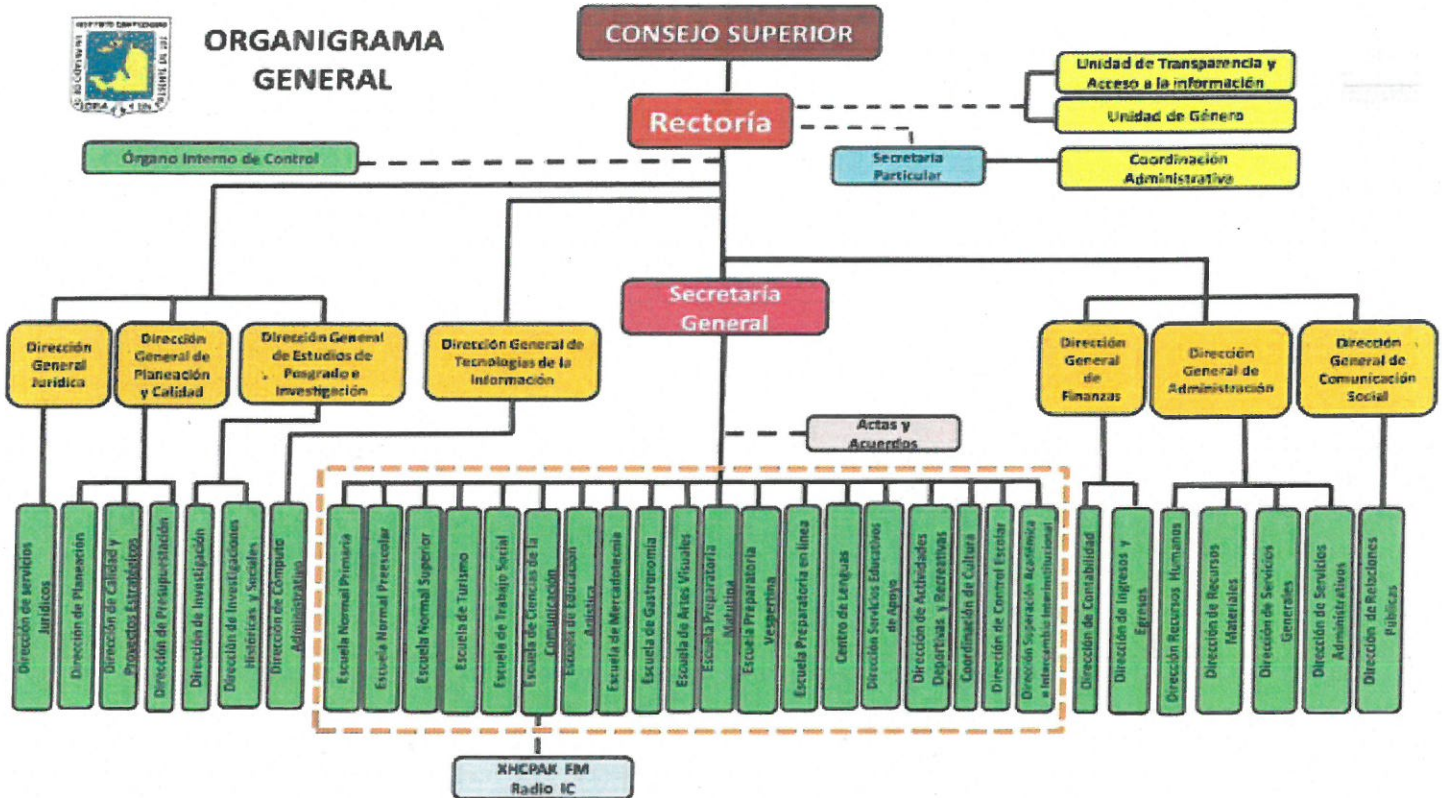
INSTITUTO CAMPECHANO

ORGANIGRAMA GENERAL

CONSEJO SUPERIOR

Rectoría

Unidad de Transparencia y Acceso a la información

Unidad de Género

Órgano Interno de Control

Secretaria Particular

Coordinación Administrativa

Secretaría General

Dirección General Jurídica

Dirección General de Planeación y Calidad

Dirección General de Estudios de Posgrado e Investigación

Dirección General de Tecnologías de la Información

Dirección General de Finanzas

Dirección General de Administración

Dirección General de Comunicación Social

Actas y Acuerdos

Dirección de servicios Jurídicos

Dirección de Planeación

Dirección de Calidad y Proyectos Estratégicos

Dirección de Presupuestación

Dirección de Investigación

Dirección de Investigaciones Históricas y Sociales

Dirección de Cómputo Administrativo

Escuela Normal Primaria

Escuela Normal Preescolar

Escuela Normal Superior

Escuela de Turismo

Escuela de Trabajo Social

Escuela de Ciencias de la Comunicación

Escuela de Educación Artística

Escuela de Mercadotecnia

Escuela de Gastronomía

Escuela de Artes Visuales

Escuela Preparatoria Matutina

Escuela Preparatoria Vespertina

Escuela Preparatoria en línea

Centro de Lenguas

Dirección Servicios Educativos de Apoyo

Dirección de Actividades Deportivas y Recreativas

Coordinación de Cultura

Dirección de Control Escolar

Dirección Superación Académica e Intercambio Interinstitucional

Dirección de Contabilidad

Dirección de Ingresos y Egresos

Dirección Recursos Humanos

Dirección de Recursos Materiales

Dirección de Servicios Generales

Dirección de Servicios Administrativos

Dirección de Relaciones Públicas

XHCPAK FM Radio IC